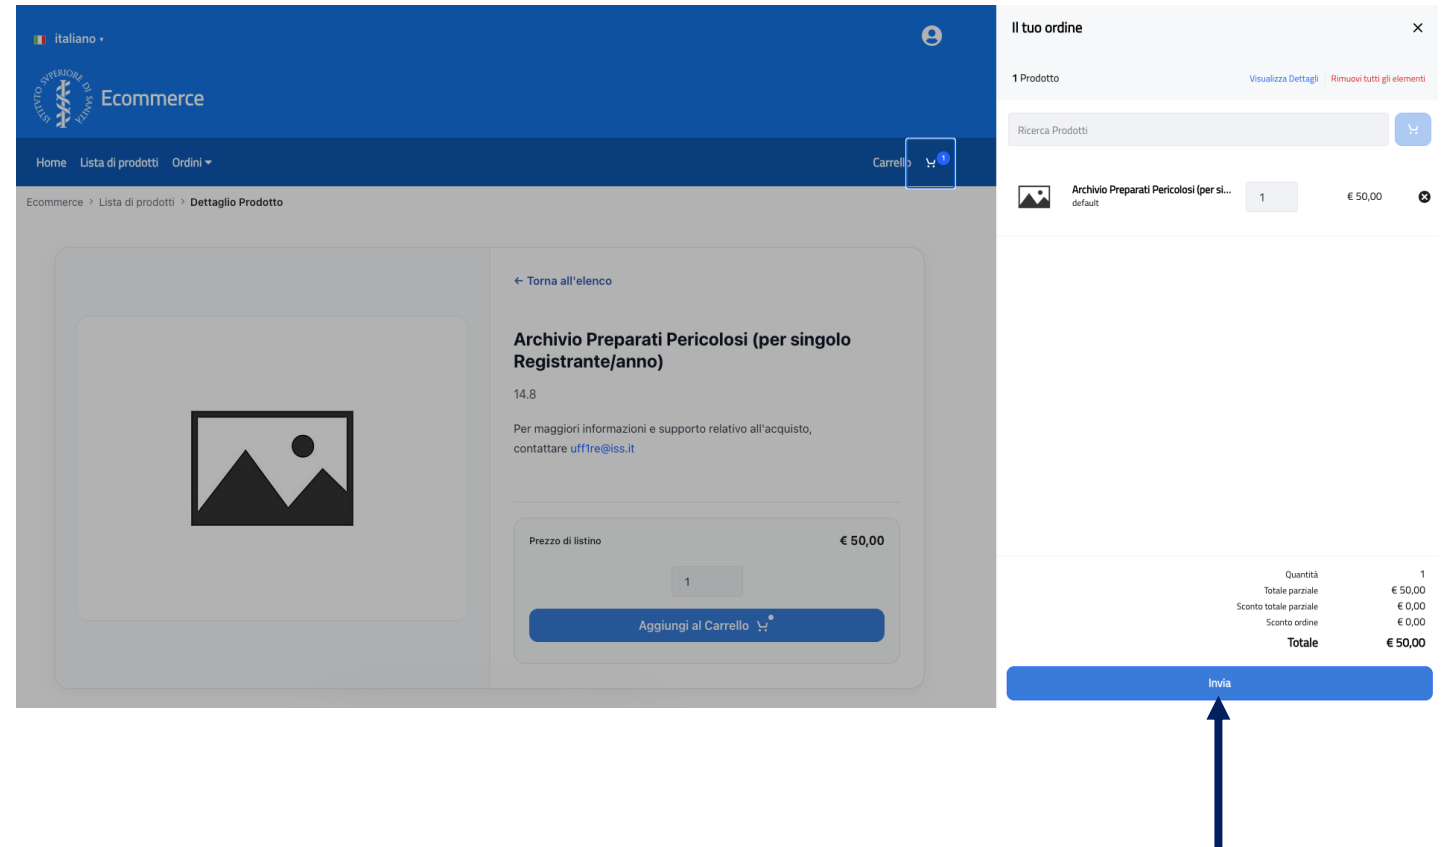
italiano

ISTITUTO SUPERIORE DI SANITÀ

Ecommerce

Home Lista di prodotti Ordini

Carrello 1

Ecommerce > Lista di prodotti > Dettaglio Prodotto

← Torna all'elenco

Archivio Preparati Pericolosi (per singolo Registrante/anno)

14.8

Per maggiori informazioni e supporto relativo all'acquisto, contattare uff1re@iss.it

Prezzo di listino € 50,00

1

Aggiungi al Carrello

Il tuo ordine

1 Prodotto

Visualizza Dettagli | Rimuovi tutti gli elementi

Ricerca Prodotti

Archivio Preparati Pericolosi (per si...
default

1

€ 50,00

| | |
|---|---|
| Quantità | 1 |
| Totale parziale | € 50,00 |
| Sconto totale parziale | € 0,00 |
| Sconto ordine | € 0,00 |
| Totale | € 50,00 |

Invia